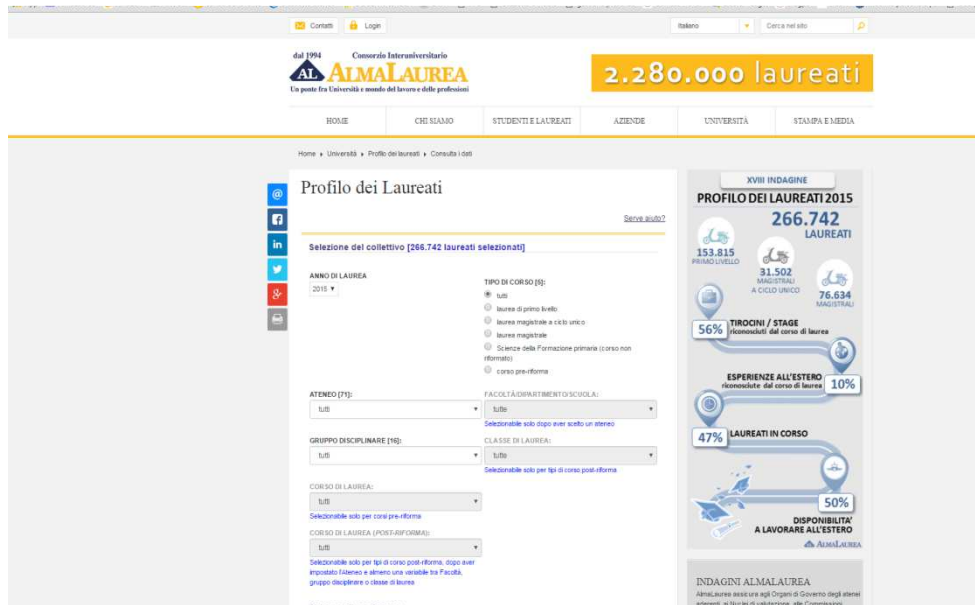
Contatti Login

Italiano Cerca nel sito

dal 1994 Consorzio Interuniversitario
AL ALMALAUREA
Un ponte fra Università e mondo del lavoro e delle professioni

2.280.000 laureati

HOME CHI SIAMO STUDENTI E LAUREATI AZIENDE UNIVERSITÀ STAMPA E MEDIA

Home ▸ Università ▸ Profilo dei laureati ▸ Consulta i dati

Profilo dei Laureati

Serve aiuto?

Selezione del collettivo [266.742 laureati selezionati]

ANNO DI LAUREA
2015

TIPO DI CORSO [5]:
tutti
laurea di primo livello
laurea magistrale a ciclo unico
laurea magistrale
Scienze della Formazione primaria (corso non riformato)
corso pre-riforma

ATENEO [71]:
tutti

FACOLTÀ/DIPARTIMENTO/SCUOLA:
tutte
Selezionabile solo dopo aver scelto un ateneo

GRUPPO DISCIPLINARE [16]:
tutti

CLASSE DI LAUREA:
tutte
Selezionabile solo per tipi di corso post-riforma

CORSO DI LAUREA:
tutti
Selezionabile solo per corsi pre-riforma

CORSO DI LAUREA (POST-RIFORMA):
tutti
Selezionabile solo per tipi di corso post-riforma, dopo aver impostato l'Ateneo e almeno una variabile tra Facoltà, gruppo disciplinare o classe di laurea

XVIII INDAGINE
PROFILO DEI LAUREATI 2015
266.742 LAUREATI
153.815 PRIMO LIVELLO
31.502 MAGISTRALI A CICLO UNICO
76.634 MAGISTRALI
56% TIROCINI / STAGE riconosciuti dal corso di laurea
ESPERIENZE ALL'ESTERO riconosciute dal corso di laurea 10%
47% LAUREATI IN CORSO
50% DISPONIBILITA' A LAVORARE ALL'ESTERO
ALMALAUREA

INDAGINI ALMALAUREA
AlmaLaurea assicura agli Organi di Governo degli atenei aderenti, ai Nuclei di valutazione, alle Commissioni